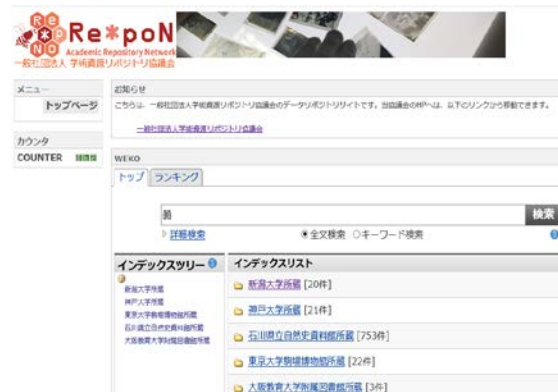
Re
Re*poN
Academic Repository Network
一般社団法人 学術資源リポジトリ協議会

メニュー
トップページ

カウンタ
COUNTER 詳細情報

お知らせ
こちらは一般社団法人学術資源リポジトリ協議会のデータリポジトリサイトです。当協議会のHPへは、以下のリンクから移動できます。

一般社団法人学術資源リポジトリ協議会

WEKO
トップ ランキング

鶴
検索
詳細検索
全文検索 キーワード検索

インデックスツリー
新潟大学所蔵
神戸大学所蔵
東京大学駒場博物館所蔵
石川県立歴史資料館所蔵
大阪教育大学附属図書館所蔵

インデックスリスト
新潟大学所蔵 [20件]
神戸大学所蔵 [21件]
石川県立歴史資料館所蔵 [753件]
東京大学駒場博物館所蔵 [22件]
大阪教育大学附属図書館所蔵 [3件]